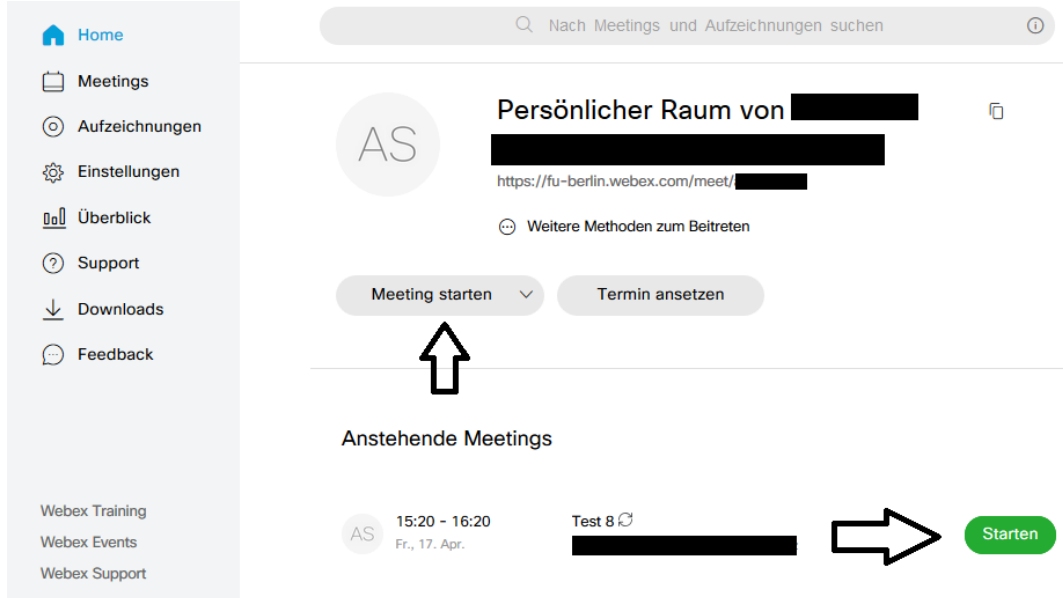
Home
Meetings
Aufzeichnungen
Einstellungen
Überblick
Support
Downloads
Feedback

Webex Training
Webex Events
Webex Support

Nach Meetings und Aufzeichnungen suchen

AS

Persönlicher Raum von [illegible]

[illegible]

https://fu-berlin.webex.com/meet/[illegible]

Weitere Methoden zum Beitreten

Meeting starten

Termin ansetzen

Anstehende Meetings

AS

15:20 - 16:20
Fr., 17. Apr.

Test 8

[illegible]

Starten